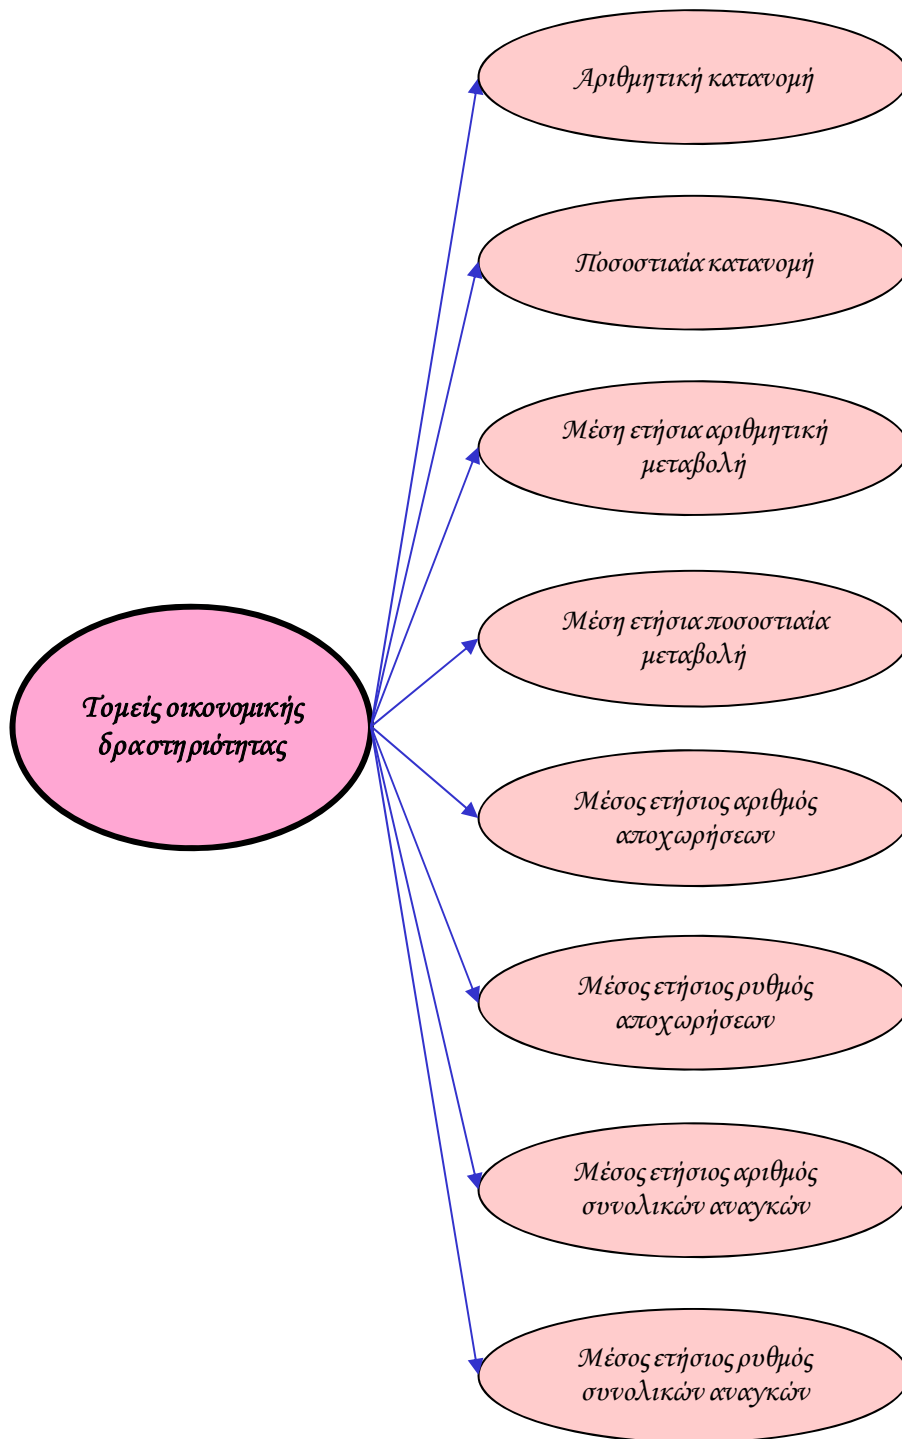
Τομείς οικονομικής δραστηριότητας

Αριθμητική κατανομή

Ποσοστιαία κατανομή

Μέση ετήσια αριθμητική μεταβολή

Μέση ετήσια ποσοστιαία μεταβολή

Μέσος ετήσιος αριθμός αποχωρήσεων

Μέσος ετήσιος ρυθμός αποχωρήσεων

Μέσος ετήσιος αριθμός συνολικών αναγκών

Μέσος ετήσιος ρυθμός συνολικών αναγκών